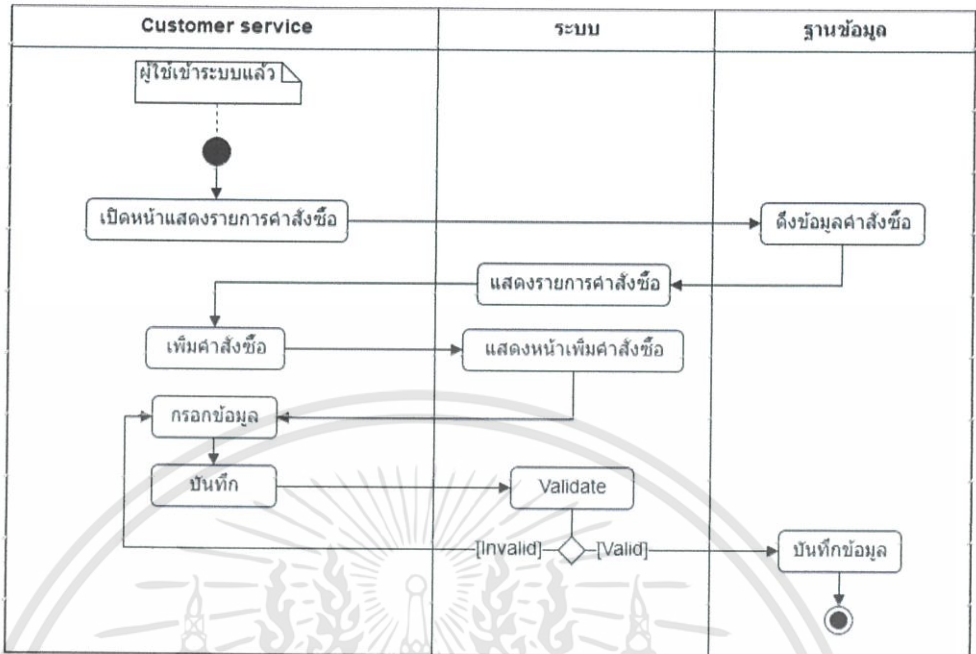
| Customer service | ระบบ | ฐานข้อมูล |
|---|---|---|

ผู้ใช้เข้าระบบแล้ว

เปิดหน้าแสดงรายการคำสั่งซื้อ

ดึงข้อมูลคำสั่งซื้อ

แสดงรายการคำสั่งซื้อ

เพิ่มคำสั่งซื้อ

แสดงหน้าเพิ่มคำสั่งซื้อ

กรอกข้อมูล

บันทึก

Validate

[Invalid]

[Valid]

บันทึกข้อมูล